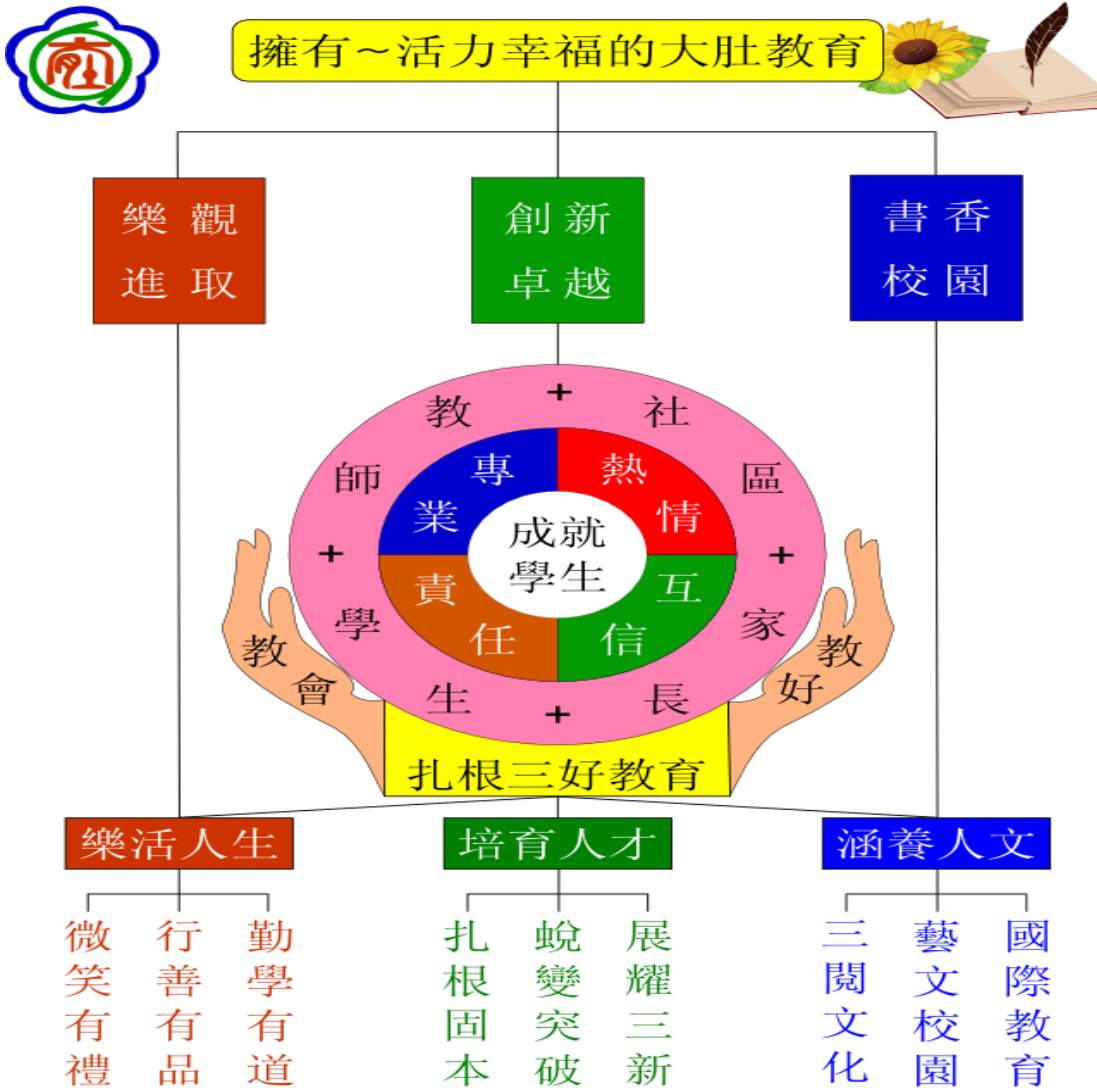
擁有~活力幸福的大肚教育

樂觀進取

創新卓越

書香校園

教師 + 學生 + 家長 + 社區 +

專業

熱情

互信

責任

成就學生

教會

教好

扎根三好教育

樂活人生

培育人才

涵養人文

微笑有禮

行善有品

勤學有道

扎根固本

蛻變突破

展耀三新

三閱文化

藝文校園

國際教育